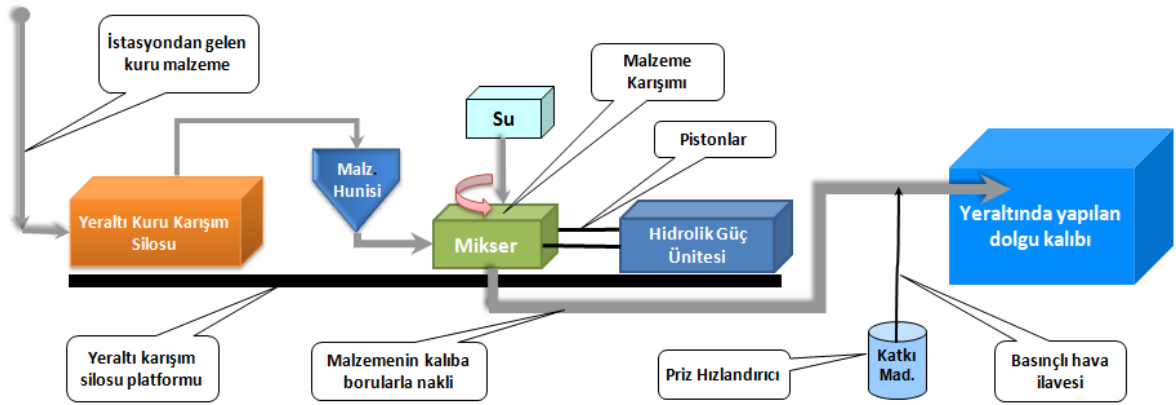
İstasyondan gelen kuru malzeme

Malzeme Karışımı

Su

Pistonlar

Malz. Hunisi

Yeraltı Kuru Karışım Silosu

Mikser

Hidrolik Güç Ünitesi

Yeraltında yapılan dolgu kalıbı

Yeraltı karışım silosu platformu

Malzemenin kalıba borularla nakli

Priz Hızlandırıcı

Katkı Mad.

Basınçlı hava ilavesi